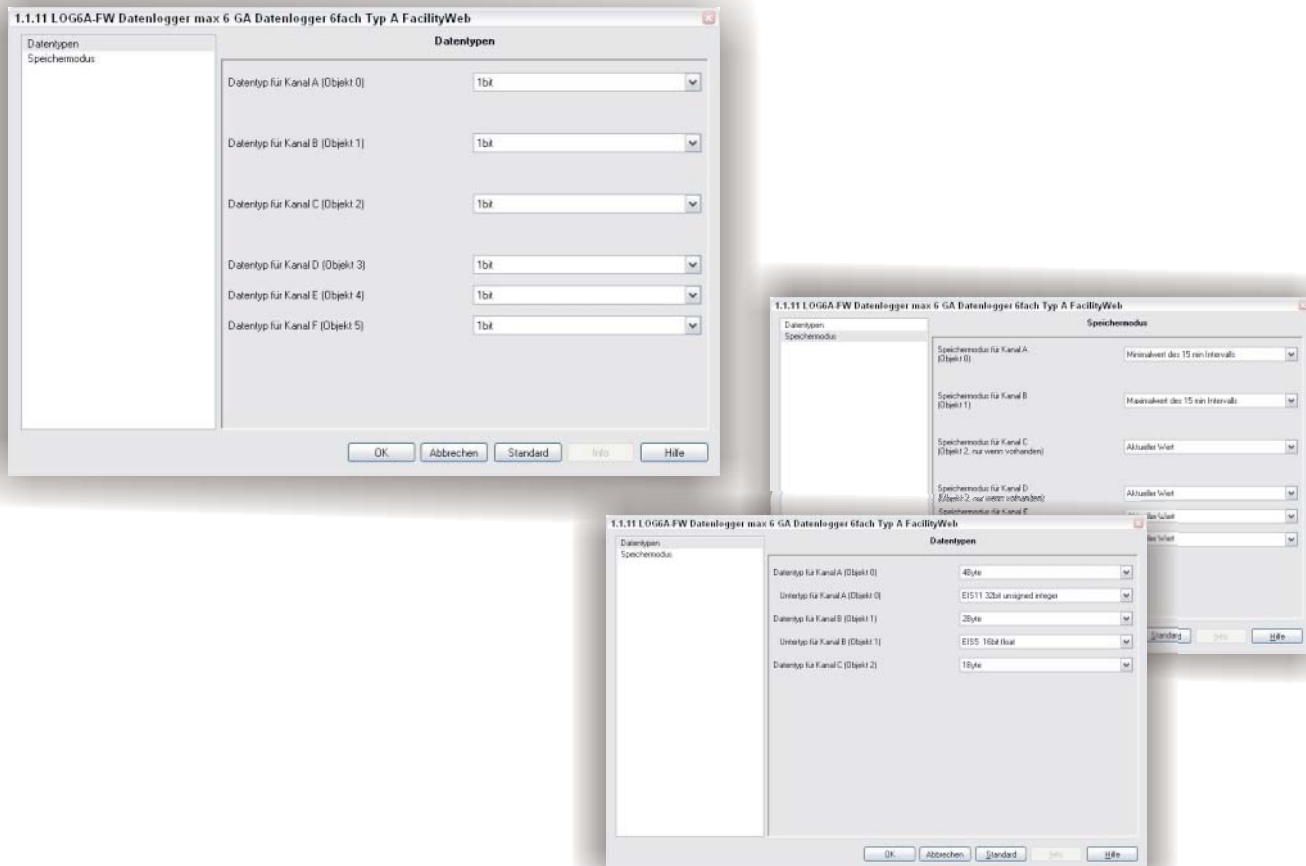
1.1.11 LOG6A-FW Datenlogger max 6 GA Datenlogger 6fach Typ A FacilityWeb

Datentypen
Speichermodus

Datentypen

Datentyp für Kanal A (Objekt 0) 1bit

Datentyp für Kanal B (Objekt 1) 1bit

Datentyp für Kanal C (Objekt 2) 1bit

Datentyp für Kanal D (Objekt 3) 1bit

Datentyp für Kanal E (Objekt 4) 1bit

Datentyp für Kanal F (Objekt 5) 1bit

OK Abbrechen Standard Info Hilfe

1.1.11 LOG6A-FW Datenlogger max 6 GA Datenlogger 6fach Typ A FacilityWeb

Datentypen
Speichermodus

Speichermodus

Speichermodus für Kanal A (Objekt 0) Minimalwert des 15 min Intervalls

Speichermodus für Kanal B (Objekt 1) Maximalwert des 15 min Intervalls

Speichermodus für Kanal C (Objekt 2, nur wenn vorhanden) Aktueller Wert

Speichermodus für Kanal D (Objekt 2, nur wenn vorhanden) Aktueller Wert

Speichermodus für Kanal E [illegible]ller Wert

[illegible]ller Wert

Standard Info Hilfe

1.1.11 LOG6A-FW Datenlogger max 6 GA Datenlogger 6fach Typ A FacilityWeb

Datentypen
Speichermodus

Datentypen

Datentyp für Kanal A (Objekt 0) 4Byte

Untertyp für Kanal A (Objekt 0) EIS11 32bit unsigned integer

Datentyp für Kanal B (Objekt 1) 2Byte

Untertyp für Kanal B (Objekt 1) EIS5 16bit float

Datentyp für Kanal C (Objekt 2) 1Byte

OK Abbrechen Standard Info Hilfe